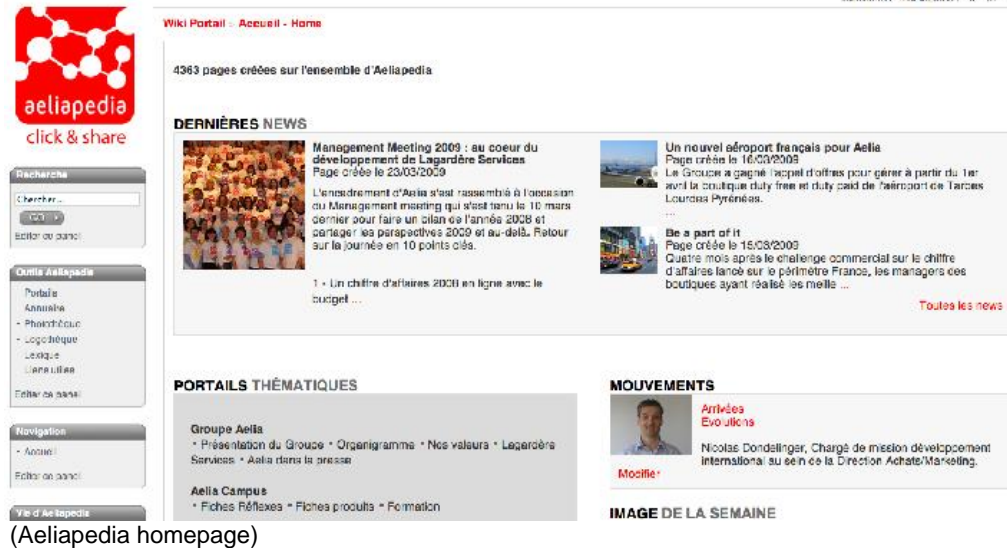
aeliapedia
click & share

Recherche
Chercher...
Go
Editer ce panel

Outils Aeliapedia
Portails
Annuaire
- Photothèque
- Logothèque
Lexique
Liens utiles
Editer ce panel

Navigation
- Accueil
Editer ce panel

Vie d'Aeliapedia

Wiki Portail > Accueil - Home

4363 pages créées sur l'ensemble d'Aeliapedia

DERNIÈRES NEWS

Management Meeting 2009 : au coeur du développement de Lagardère Services
Page créée le 23/03/2009
L'encadrement d'Aelia s'est rassemblé à l'occasion du Management meeting qui s'est tenu le 10 mars dernier pour faire un bilan de l'année 2008 et partager les perspectives 2009 et au-delà. Retour sur la journée en 10 points clés.

1 - Un chiffre d'affaires 2008 en ligne avec le budget ...

Un nouvel aéroport français pour Aelia
Page créée le 16/03/2009
Le Groupe a gagné l'appel d'offres pour gérer à partir du 1er avril la boutique duty free et duty paid de l'aéroport de Tarbes Lourdes Pyrénées.
...

Be a part of it
Page créée le 15/03/2009
Quatre mois après le challenge commercial sur le chiffre d'affaires lancé sur le périmètre France, les managers des boutiques ayant réalisé les meille ...

Toutes les news

PORTAILS THÉMATIQUES

Groupe Aelia
• Présentation du Groupe • Organigramme • Nos valeurs • Lagardère Services • Aelia dans la presse

Aelia Campus
• Fiches Réflexes • Fiches produits • Formation

MOUVEMENTS
Arrivées
Evolutions
Nicolas Dondelinger, Chargé de mission développement international au sein de la Direction Achats/Marketing.
Modifier

IMAGE DE LA SEMAINE

(Aeliapedia homepage)